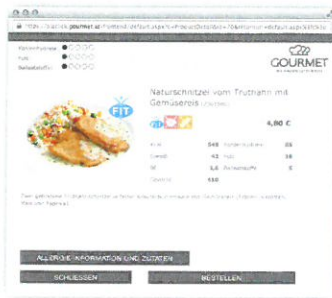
https://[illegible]gourmet.at/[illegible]

Kohlenhydrate
Fett
Ballaststoffe

GOURMET

FIT

Naturschnitzel vom Truthahn mit Gemüsereis

4,80 €

| | | | |
|---|---|---|---|
| kcal | 549 | Kohlenhydrate | 48 |
| Eiweiß | 43 | Fett | 18 |
| BE | 4,0 | Ballaststoffe | 3 |
| Gewicht | 450 | | |

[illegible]

ALLERGIE INFORMATION UND ZUTATEN

SCHLIESSEN

BESTELLEN